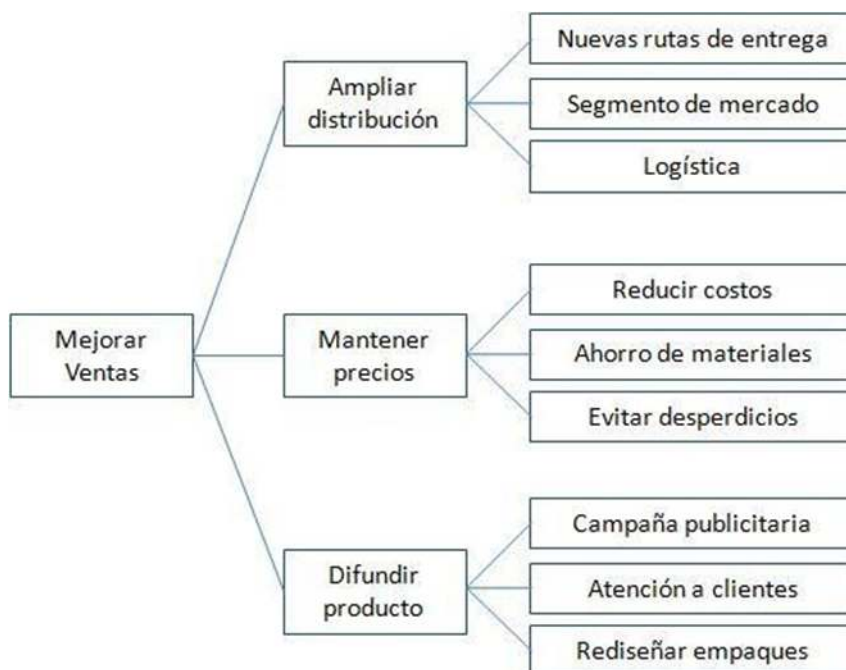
Mejorar Ventas

Ampliar distribución

Nuevas rutas de entrega

Segmento de mercado

Logística

Mantener precios

Reducir costos

Ahorro de materiales

Evitar desperdicios

Difundir producto

Campaña publicitaria

Atención a clientes

Rediseñar empaques